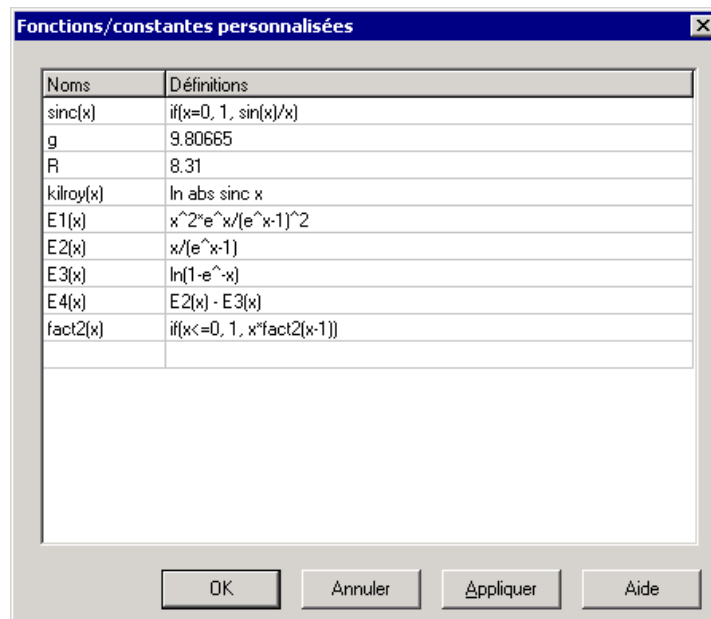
Fonctions/constantes personnalisées

| Noms | Définitions |
|---|---|
| sinc(x) | if(x=0, 1, sin(x)/x) |
| g | 9.80665 |
| R | 8.31 |
| kilroy(x) | ln abs sinc x |
| E1(x) | x^2*e^x/(e^x-1)^2 |
| E2(x) | x/(e^x-1) |
| E3(x) | ln(1-e^-x) |
| E4(x) | E2(x) - E3(x) |
| fact2(x) | if(x<=0, 1, x*fact2(x-1)) |
| | |

OK Annuler Appliquer Aide